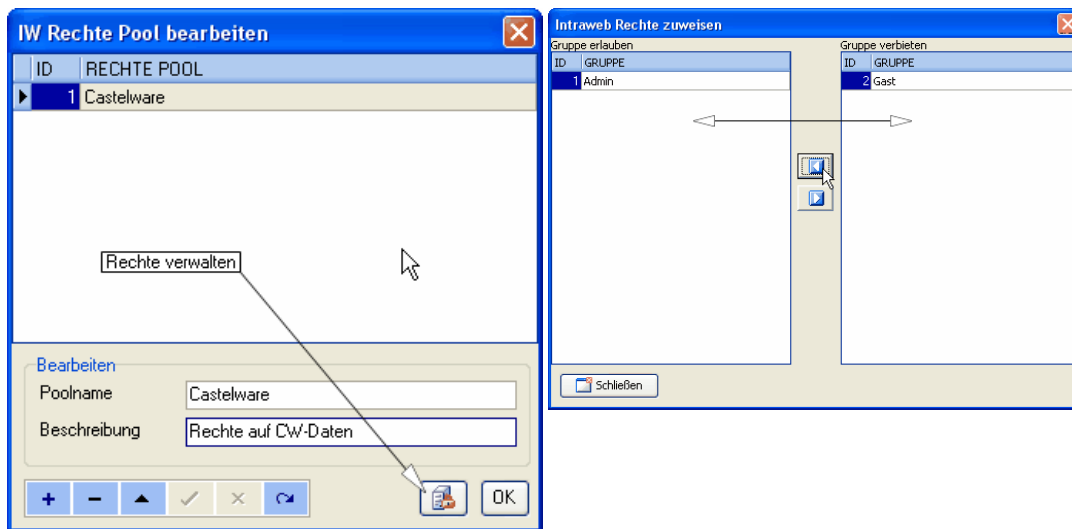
IW Rechte Pool bearbeiten

| ID | RECHTE POOL |
|---|---|
| 1 | Castelware |

Rechte verwalten

Bearbeiten

Poolname Castelware

Beschreibung Rechte auf CW-Daten

OK

Intraweb Rechte zuweisen

Gruppe erlauben

| ID | GRUPPE |
|---|---|
| 1 | Admin |

Gruppe verbieten

| ID | GRUPPE |
|---|---|
| 2 | Gast |

Schließen